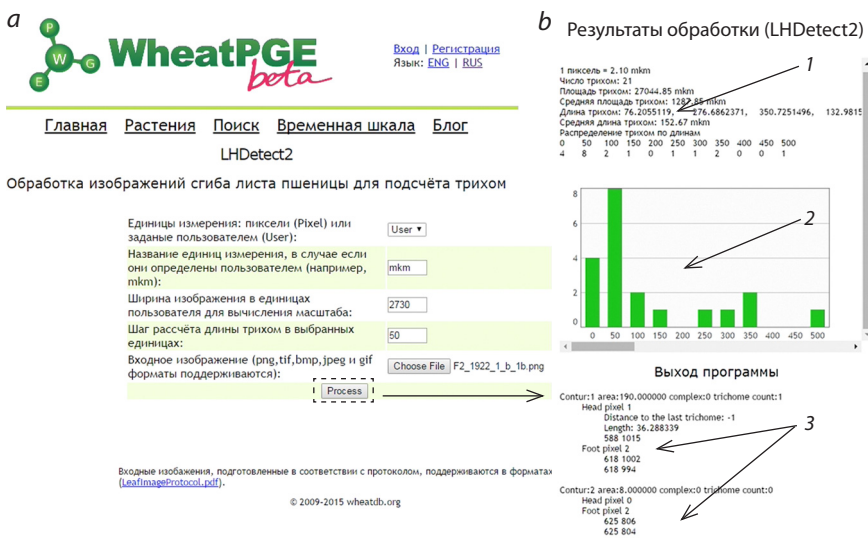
a

P W G E WheatPGE beta

Вход | Регистрация
Язык: ENG | RUS

Главная Растения Поиск Временная шкала Блог

LHDetect2

Обработка изображений сгиба листа пшеницы для подсчёта трихом

| Единицы измерения: пиксели (Pixel) или заданые пользователем (User): | User ▾ |
|---|---|
| Название единиц измерения, в случае если они определены пользователем (например, mkm): | mkm |
| Ширина изображения в единицах пользователя для вычисления масштаба: | 2730 |
| Шаг рассчёта длины трихом в выбранных единицах: | 50 |
| Входное изображение (png,tif,bmp,jpeg и gif форматы поддерживаются): | Choose File F2_1922_1_b_1b.png |
| | Process |

Входные изобажения, подготовленные в соответствии с протоколом, поддерживаются в форматах (LeafImageProtocol.pdf).

© 2009-2015 wheatdb.org

b

Результаты обработки (LHDetect2)

1

1 пиксель = 2.10 mkm
Число трихом: 21
Площадь трихом: 27044.85 mkm
Средняя площадь трихом: 1287.85 mkm
Длина трихом: 76.2055119, 276.6862371, 350.7251496, 132.9815
Средняя длина трихом: 152.67 mkm
Распределение трихом по длинам
0 50 100 150 200 250 300 350 400 450 500
4 8 2 1 0 1 1 2 0 0 1

2

8
6
4
2
0
0 50 100 150 200 250 300 350 400 450 500

Выход программы

3

Contur:1 area:190.000000 complex:0 trichome count:1
Head pixel 1
Distance to the last trichome: -1
Length: 36.288339
588 1015
Foot pixel 2
618 1002
618 994

Contur:2 area:8.000000 complex:0 trichome count:0
Head pixel 0
Foot pixel 2
625 806
625 804